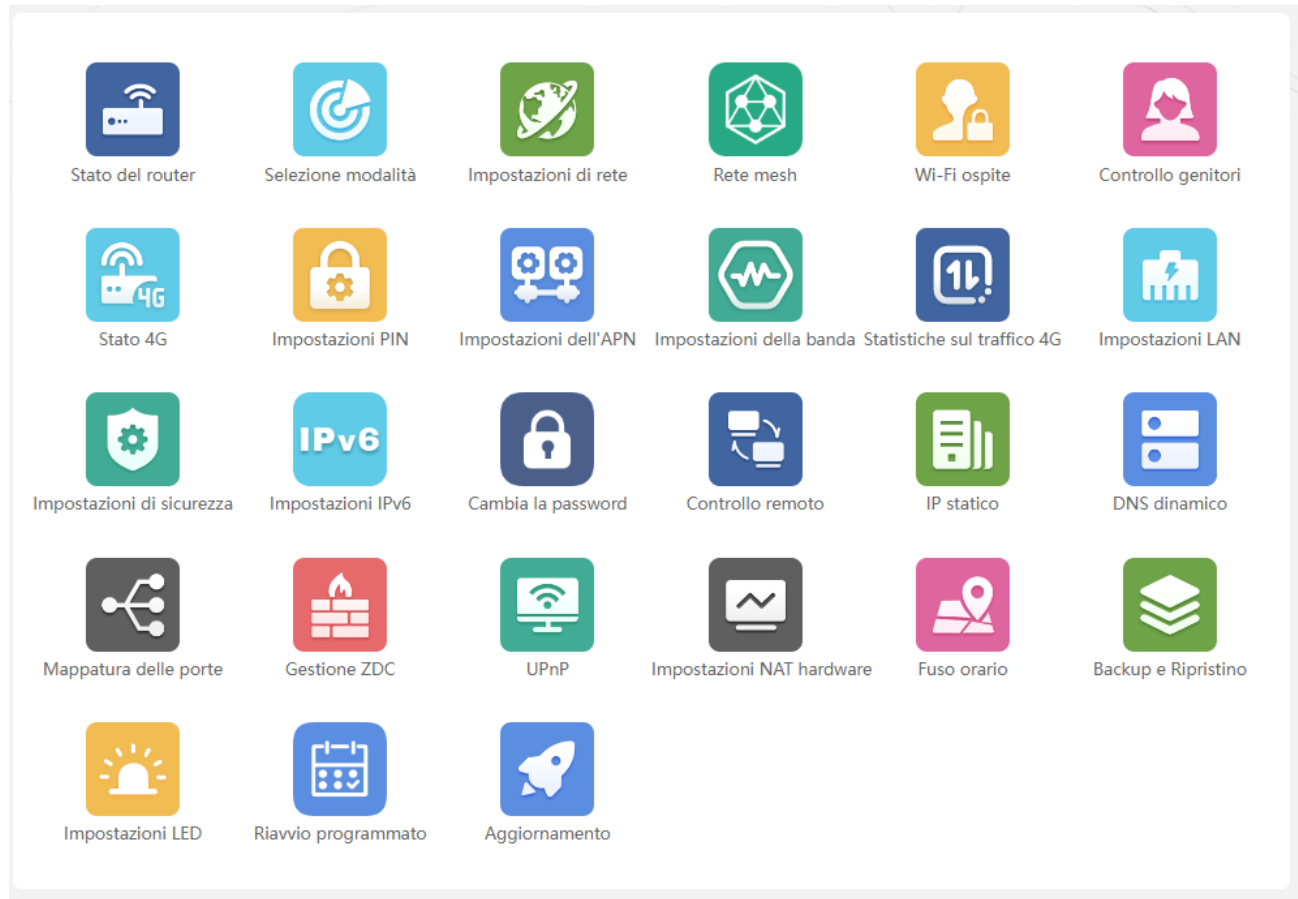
Stato del router
Selezione modalità
Impostazioni di rete
Rete mesh
Wi-Fi ospite
Controllo genitori

4G
Stato 4G
Impostazioni PIN
Impostazioni dell'APN
Impostazioni della banda
Statistiche sul traffico 4G
Impostazioni LAN

Impostazioni di sicurezza
IPv6
Impostazioni IPv6
Cambia la password
Controllo remoto
IP statico
DNS dinamico

Mappatura delle porte
Gestione ZDC
UPnP
Impostazioni NAT hardware
Fuso orario
Backup e Ripristino

Impostazioni LED
Riavvio programmato
Aggiornamento